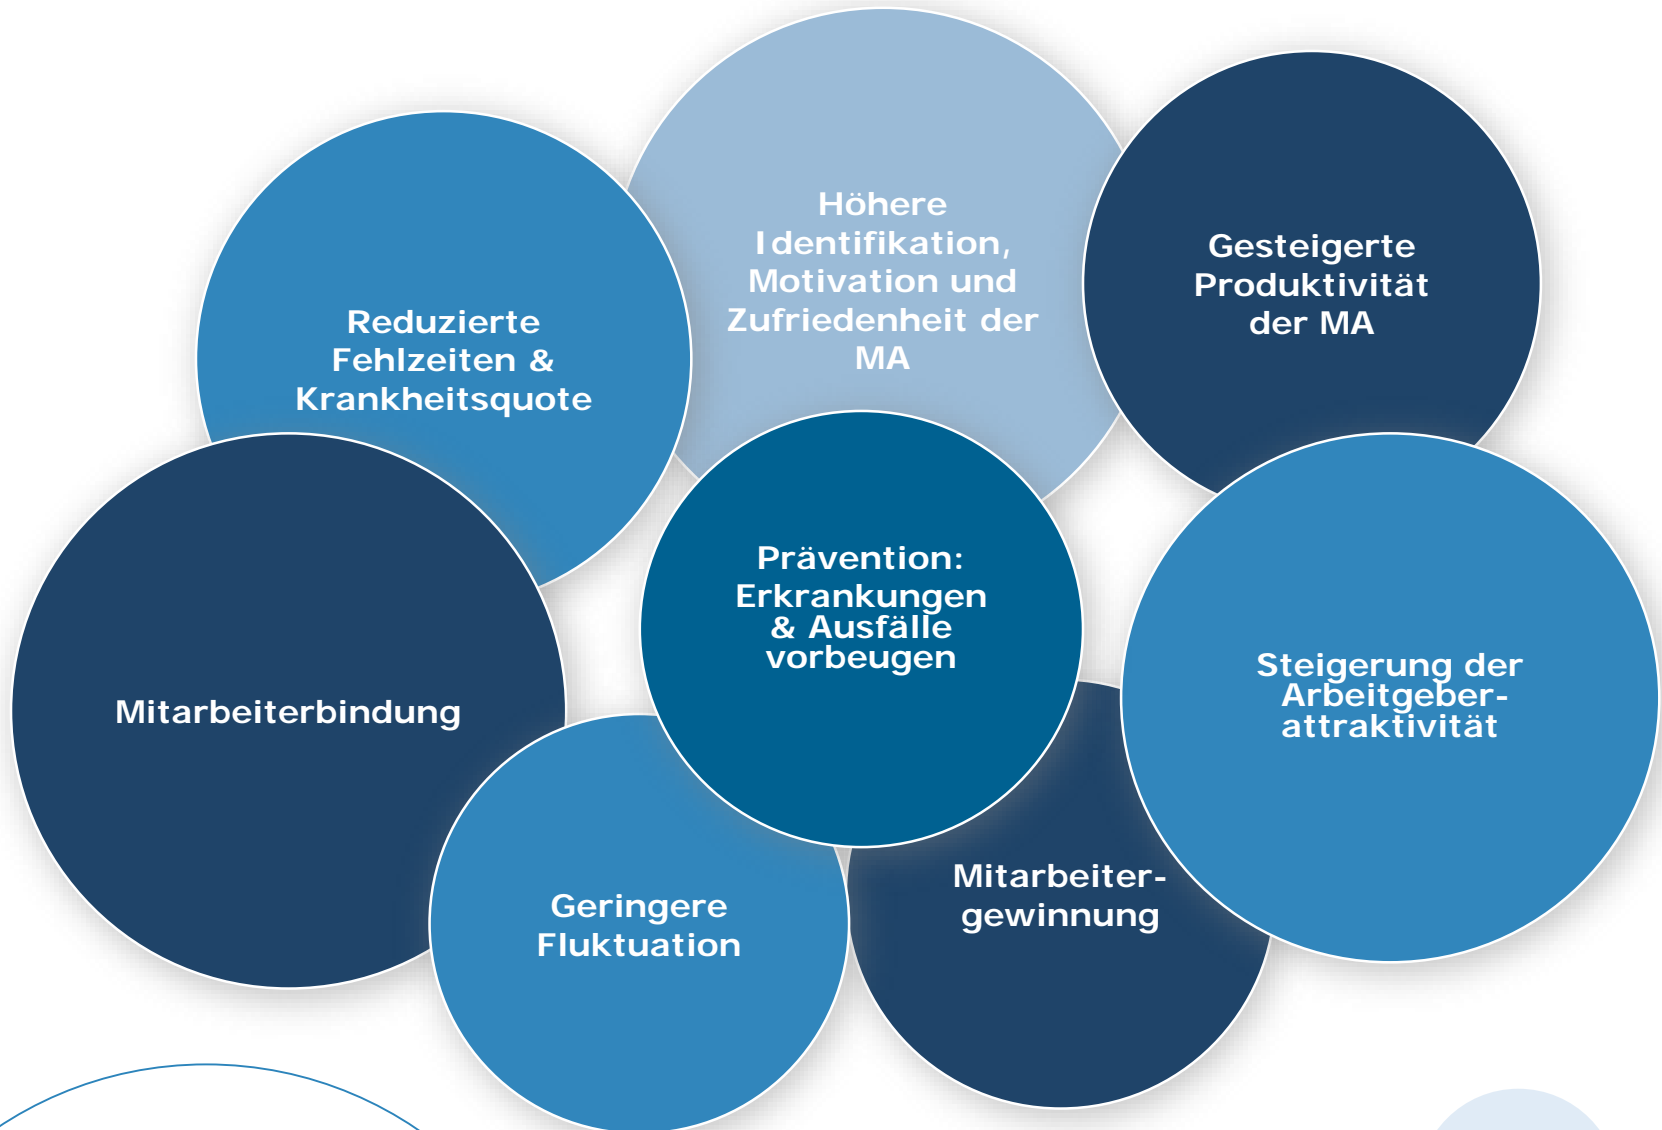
Höhere Identifikation, Motivation und Zufriedenheit der MA

Reduzierte Fehlzeiten & Krankheitsquote

Gesteigerte Produktivität der MA

Prävention: Erkrankungen & Ausfälle vorbeugen

Mitarbeiterbindung

Steigerung der Arbeitgeberattraktivität

Geringere Fluktuation

Mitarbeitergewinnung